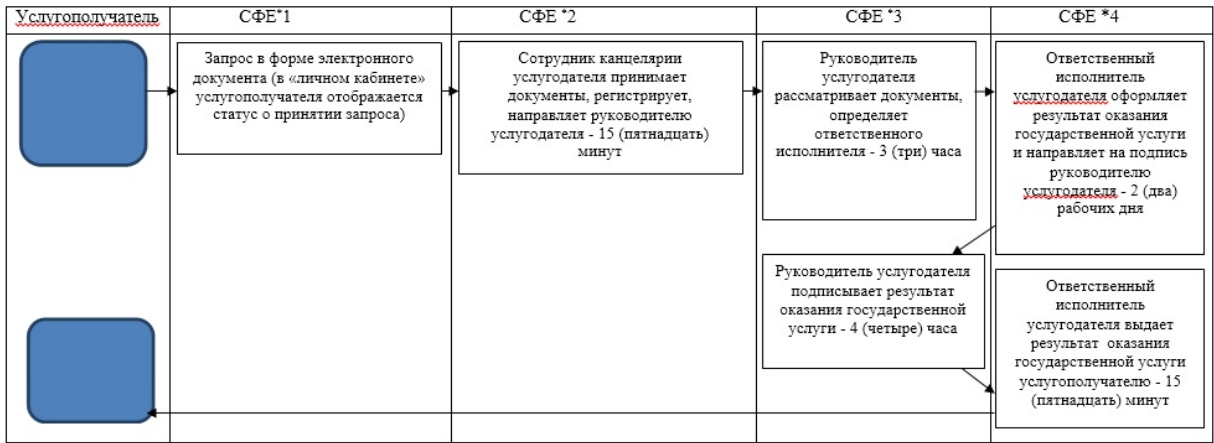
| Услугополучатель | СФЕ*1 | СФЕ *2 | СФЕ *3 | СФЕ *4 |
|---|---|---|---|---|

Запрос в форме электронного документа (в «личном кабинете» услугополучателя отображается статус о принятии запроса)

Сотрудник канцелярии услугодателя принимает документы, регистрирует, направляет руководителю услугодателя - 15 (пятнадцать) минут

Руководитель услугодателя рассматривает документы, определяет ответственного исполнителя - 3 (три) часа

Ответственный исполнитель услугодателя оформляет результат оказания государственной услуги и направляет на подпись руководителю услугодателя - 2 (два) рабочих дня

Руководитель услугодателя подписывает результат оказания государственной услуги - 4 (четыре) часа

Ответственный исполнитель услугодателя выдает результат оказания государственной услуги услугополучателю - 15 (пятнадцать) минут